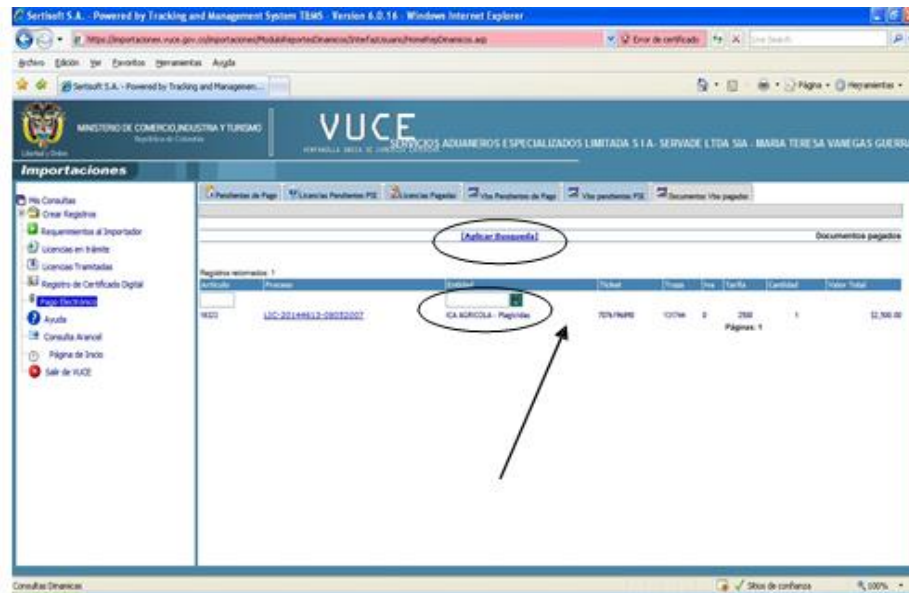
Sertisoft S.A. - Powered by Tracking and Management System TEMS - Version 6.0.16 - Windows Internet Explorer

https://importaciones.vuce.gov.co/importaciones/ModuloReportesDinamicos/InterfazUsuario/HomeRepDinamicos.asp

Error de certificado

Live Search

Archivo Edición Ver Favoritos Herramientas Ayuda

Sertisoft S.A. - Powered by Tracking and Managemen...

Página Herramientas

MINISTERIO DE COMERCIO,INDUSTRIA Y TURISMO
República de Colombia

Libertad y Orden

VUCE

SERVICIOS ADUANEROS ESPECIALIZADOS LIMITADA S I A- SERVADE LTDA SIA - MARIA TERESA VANEGAS GUERR

Importaciones

Mis Consultas
Crear Registros
Requerimientos al Importador
Licencias en trámite
Licencias Tramitadas
Registro de Certificado Digital
Pago Electrónico
Ayuda
Consulta Arancel
Página de Inicio
Salir de VUCE

Pendientes de Pago | Licencias Pendientes PSE | Licencias Pagadas | Vbs Pendientes de Pago | Vbs pendientes PSE | Documentos Vbs pagados

[Aplicar Busqueda]

Documentos pagados

Registros retornados: 1

| Artículo | Proceso | Entidad | Ticket | Trazs | Ver | Tarifa | Cantidad | Valor Total |
|---|---|---|---|---|---|---|---|---|
| 9633 | LIC-20144613-08052007 | ICA AGRICOLA - Plagicidas | 7076796 | 1207 | 0 | 2500 | 1 | $2,500.00 |

Páginas: 1

Consultas Dinamicas

Sitios de confianza

100%